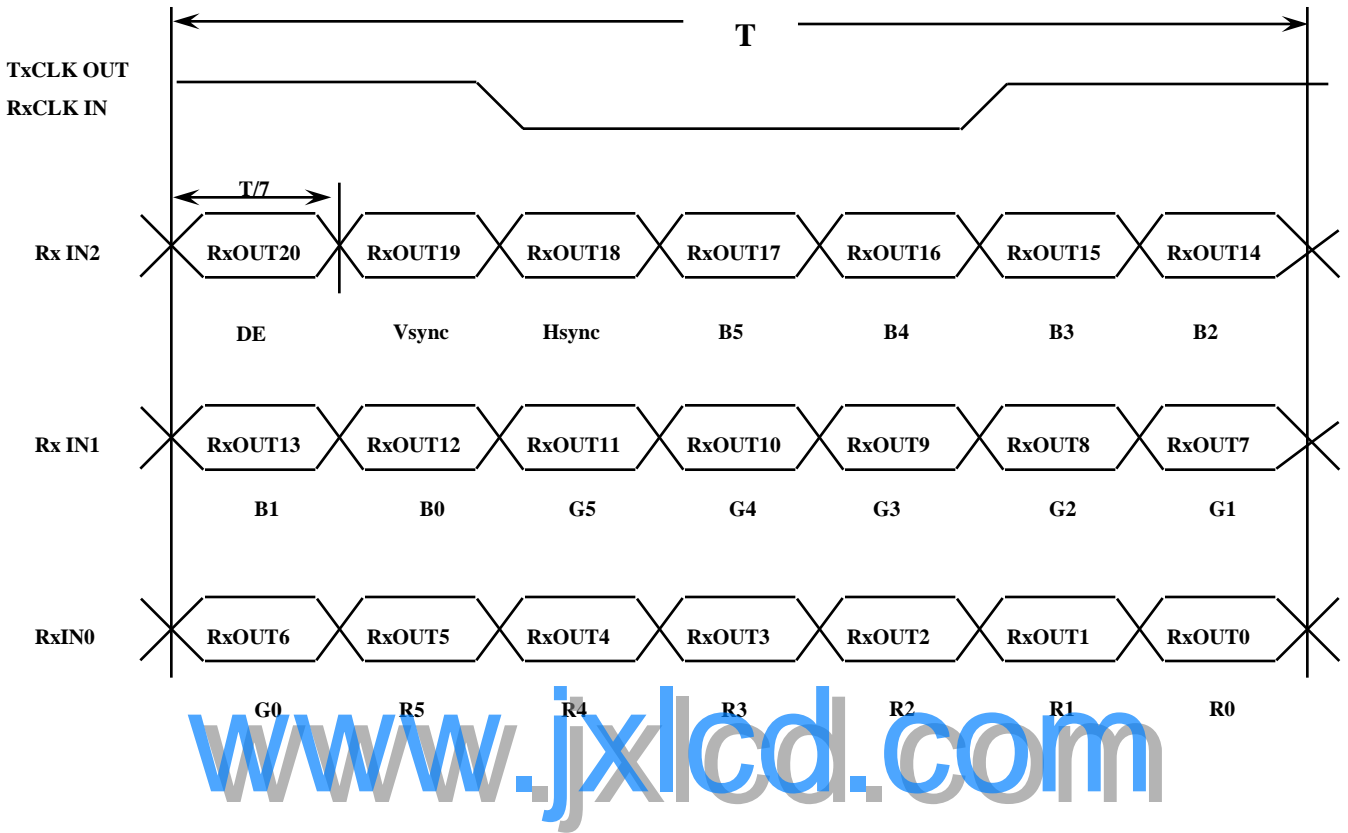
T

TxCLK OUT
RxCLK IN

T/7

Rx IN2 RxOUT20 RxOUT19 RxOUT18 RxOUT17 RxOUT16 RxOUT15 RxOUT14

DE Vsync Hsync B5 B4 B3 B2

Rx IN1 RxOUT13 RxOUT12 RxOUT11 RxOUT10 RxOUT9 RxOUT8 RxOUT7

B1 B0 G5 G4 G3 G2 G1

RxIN0 RxOUT6 RxOUT5 RxOUT4 RxOUT3 RxOUT2 RxOUT1 RxOUT0

G0 R5 R4 R3 R2 R1 R0

www.jxlcd.com